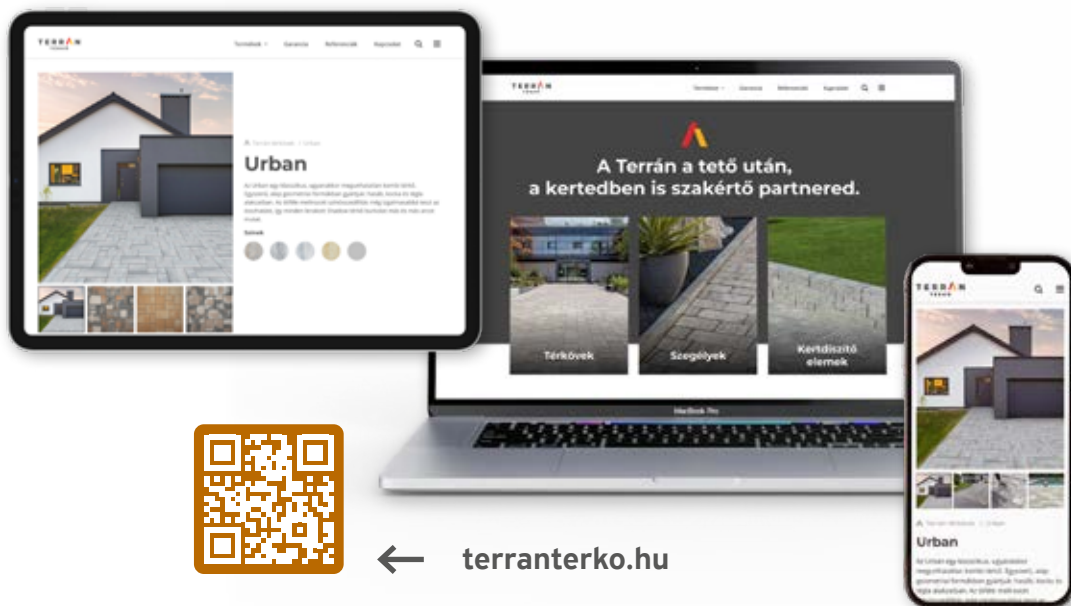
TERRÁN

Termékek Garancia Referenciák Kapcsolat

Terrán térkövek | Urban

Urban

Az Urban egy klasszikus, egyszerűbb megjelenésű kerti térkő. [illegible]

Színek

TERRÁN

Termékek Garancia Referenciák Kapcsolat

A Terrán a tető után, a kertedben is szakértő partnered.

Térkövek

Szegélyek

Kertdíszítő elemek

MacBook Pro

TERRÁN

Terrán térkövek | Urban

Urban

Az Urban egy klasszikus, egyszerűbb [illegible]

terranterko.hu